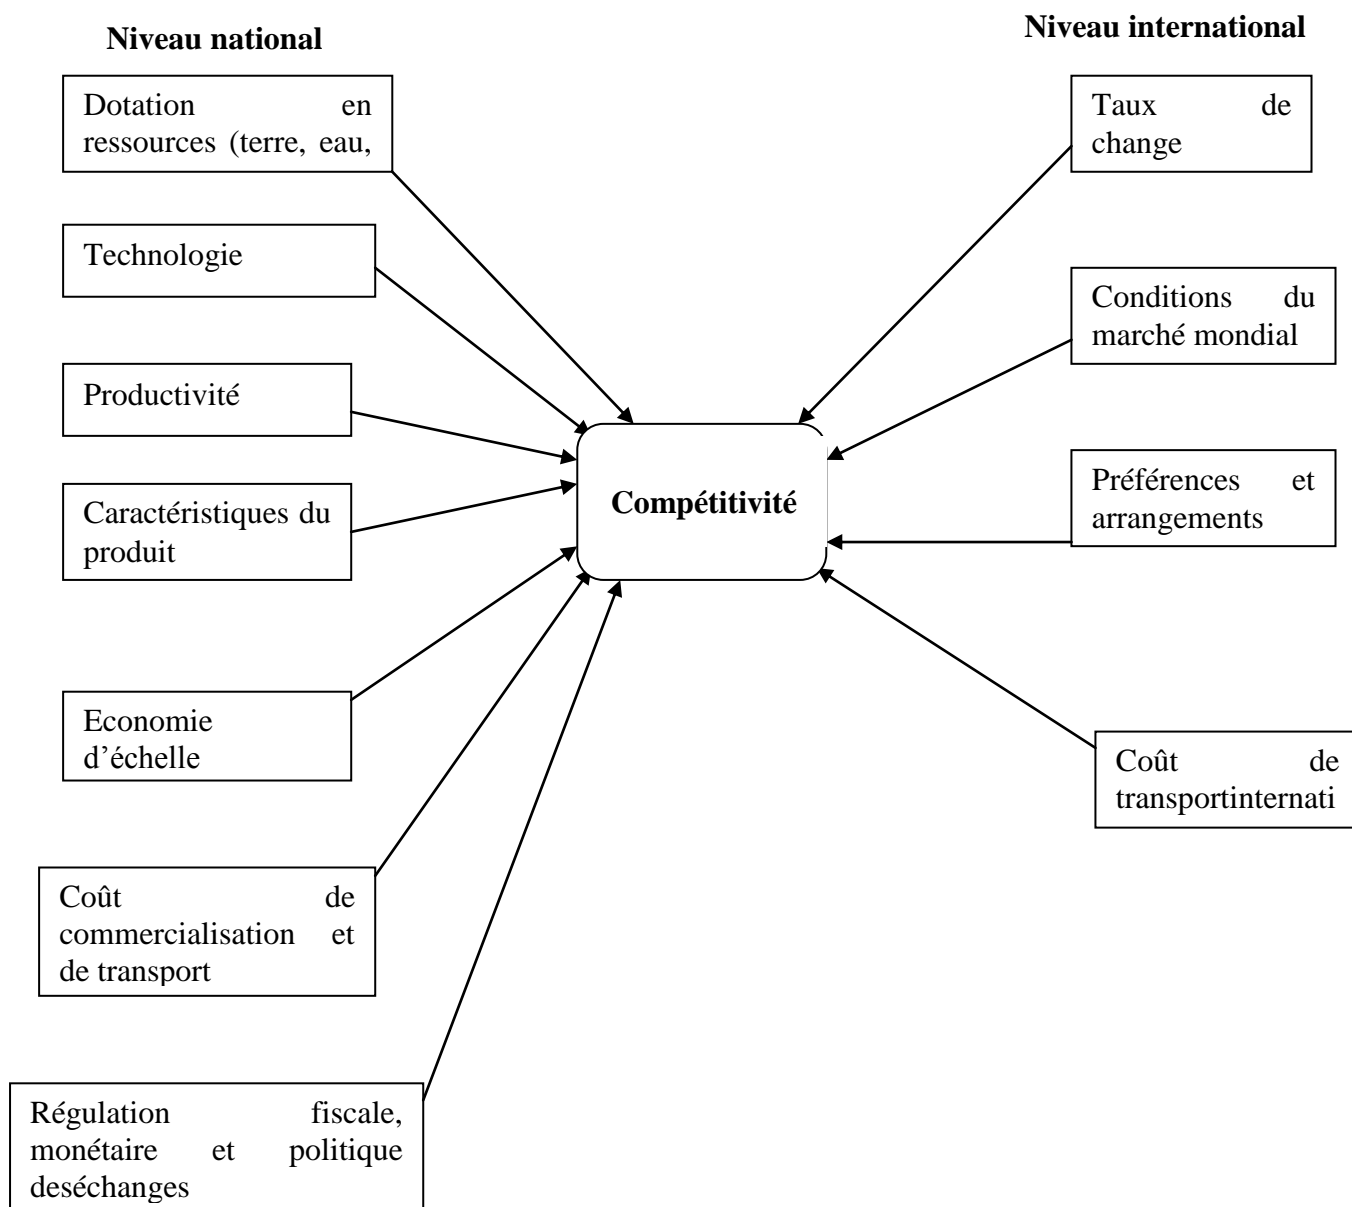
Niveau national

Niveau international

Dotation en ressources (terre, eau,

Technologie

Productivité

Caractéristiques du produit

Economie d'échelle

Coût de commercialisation et de transport

Régulation fiscale, monétaire et politique deséchanges

Compétitivité

Taux de change

Conditions du marché mondial

Préférences et arrangements

Coût de transportinternati